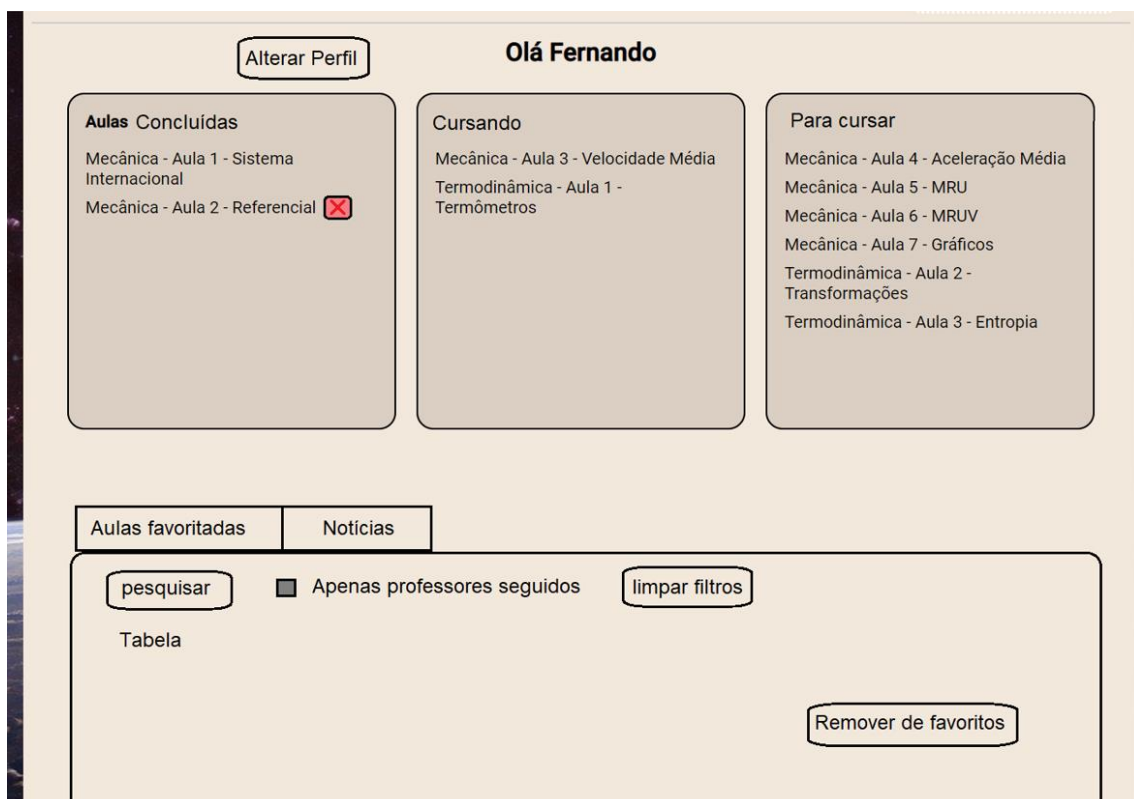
Alterar Perfil

Olá Fernando

Aulas Concluídas

Mecânica - Aula 1 - Sistema Internacional

Mecânica - Aula 2 - Referencial

Cursando

Mecânica - Aula 3 - Velocidade Média

Termodinâmica - Aula 1 - Termômetros

Para cursar

Mecânica - Aula 4 - Aceleração Média

Mecânica - Aula 5 - MRU

Mecânica - Aula 6 - MRUV

Mecânica - Aula 7 - Gráficos

Termodinâmica - Aula 2 - Transformações

Termodinâmica - Aula 3 - Entropia

Aulas favoritadas

Notícias

pesquisar

Apenas professores seguidos

limpar filtros

Tabela

Remover de favoritos